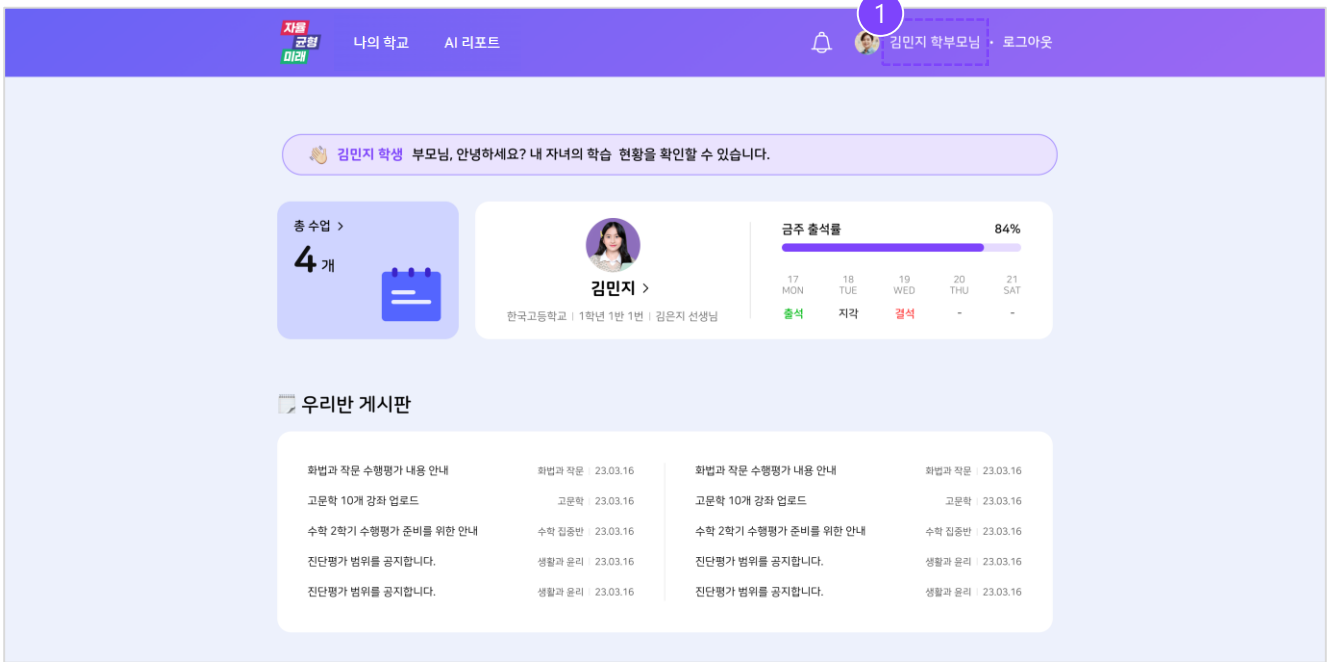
자율
균형
미래

나의 학교 AI 리포트

1
김민지 학부모님 · 로그아웃

김민지 학생 부모님, 안녕하세요? 내 자녀의 학습 현황을 확인할 수 있습니다.

총 수업 >
4 개

김민지 >
한국고등학교 | 1학년 1반 1번 | 김은지 선생님

금주 출석률 84%

| 17 MON | 18 TUE | 19 WED | 20 THU | 21 SAT |
|---|---|---|---|---|
| 출석 | 지각 | 결석 | - | - |

우리반 게시판

화법과 작문 수행평가 내용 안내 화법과 작문 | 23.03.16
고문학 10개 강좌 업로드 고문학 | 23.03.16
수학 2학기 수행평가 준비를 위한 안내 수학 집중반 | 23.03.16
진단평가 범위를 공지합니다. 생활과 윤리 | 23.03.16
진단평가 범위를 공지합니다. 생활과 윤리 | 23.03.16

화법과 작문 수행평가 내용 안내 화법과 작문 | 23.03.16
고문학 10개 강좌 업로드 고문학 | 23.03.16
수학 2학기 수행평가 준비를 위한 안내 수학 집중반 | 23.03.16
진단평가 범위를 공지합니다. 생활과 윤리 | 23.03.16
진단평가 범위를 공지합니다. 생활과 윤리 | 23.03.16